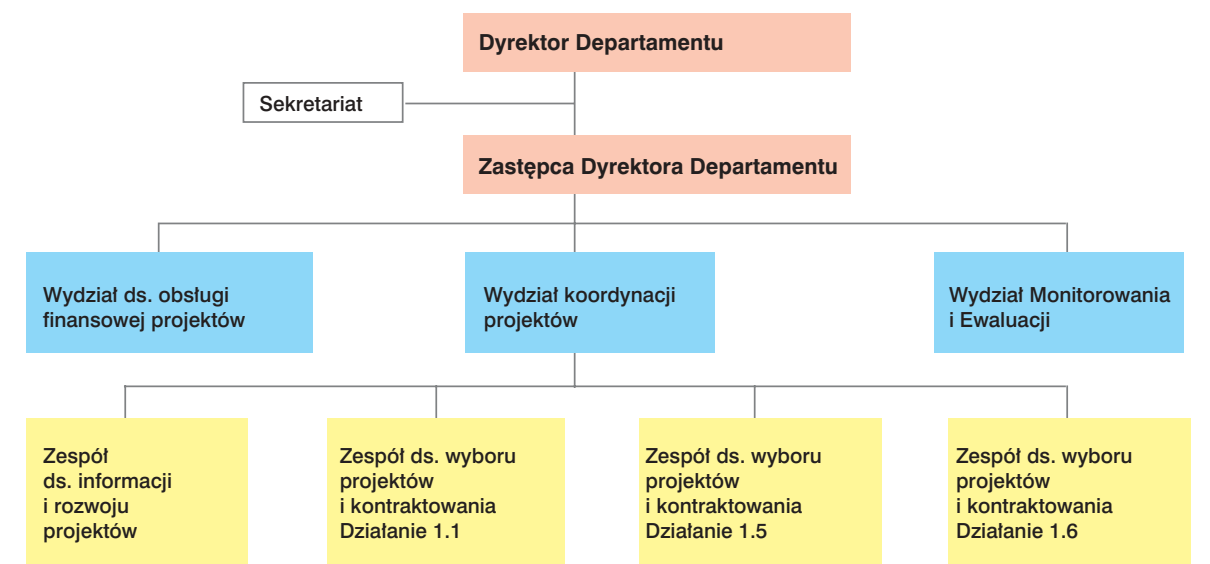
Dyrektor Departamentu

Sekretariat

Zastępca Dyrektora Departamentu

Wydział ds. obsługi finansowej projektów

Wydział koordynacji projektów

Wydział Monitorowania i Ewaluacji

Zespół ds. informacji i rozwoju projektów

Zespół ds. wyboru projektów i kontraktowania Działanie 1.1

Zespół ds. wyboru projektów i kontraktowania Działanie 1.5

Zespół ds. wyboru projektów i kontraktowania Działanie 1.6